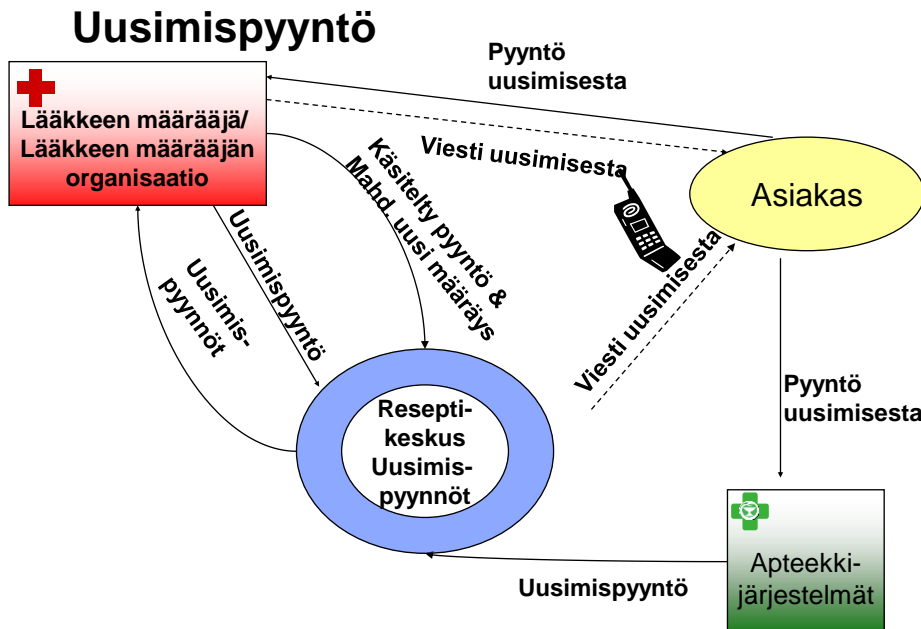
Uusimispyyntö

Pyyntö uusimisesta

Lääkkeen määrääjä/ Lääkkeen määrääjän organisaatio

Viesti uusimisesta

Asiakas

Käsitelty pyyntö & Mahd. uusi määräys

Uusimispyyntö

Uusimis-pyynnöt

Viesti uusimisesta

Pyyntö uusimisesta

Resepti-keskus Uusimis-pyynnöt

Apteekki-järjestelmät

Uusimispyyntö